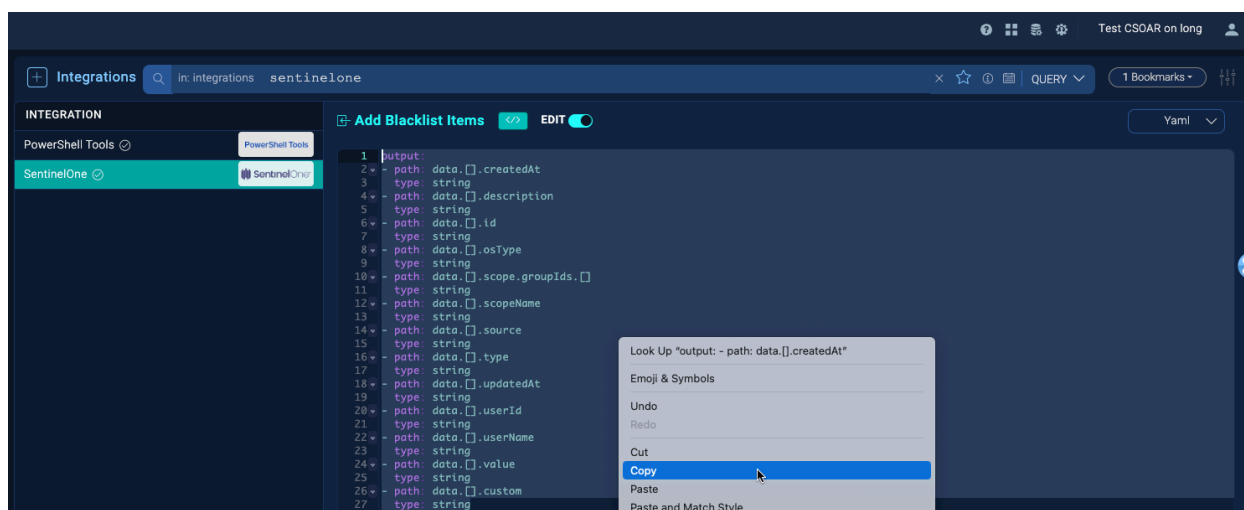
Test CSOAR on long

Integrations in: integrations sentinelone QUERY 1 Bookmarks

INTEGRATION
PowerShell Tools PowerShell Tools
SentinelOne SentinelOne

Add Blacklist Items EDIT Yaml

1 output:
2 - path: data.[].createdAt
3 type: string
4 - path: data.[].description
5 type: string
6 - path: data.[].id
7 type: string
8 - path: data.[].osType
9 type: string
10 - path: data.[].scope.groupIds.[]
11 type: string
12 - path: data.[].scopeName
13 type: string
14 - path: data.[].source
15 type: string
16 - path: data.[].type
17 type: string
18 - path: data.[].updatedAt
19 type: string
20 - path: data.[].userId
21 type: string
22 - path: data.[].userName
23 type: string
24 - path: data.[].value
25 type: string
26 - path: data.[].custom
27 type: string

Look Up "output: - path: data.[].createdAt"
Emoji & Symbols
Undo
Redo
Cut
Copy
Paste
Paste and Match Style